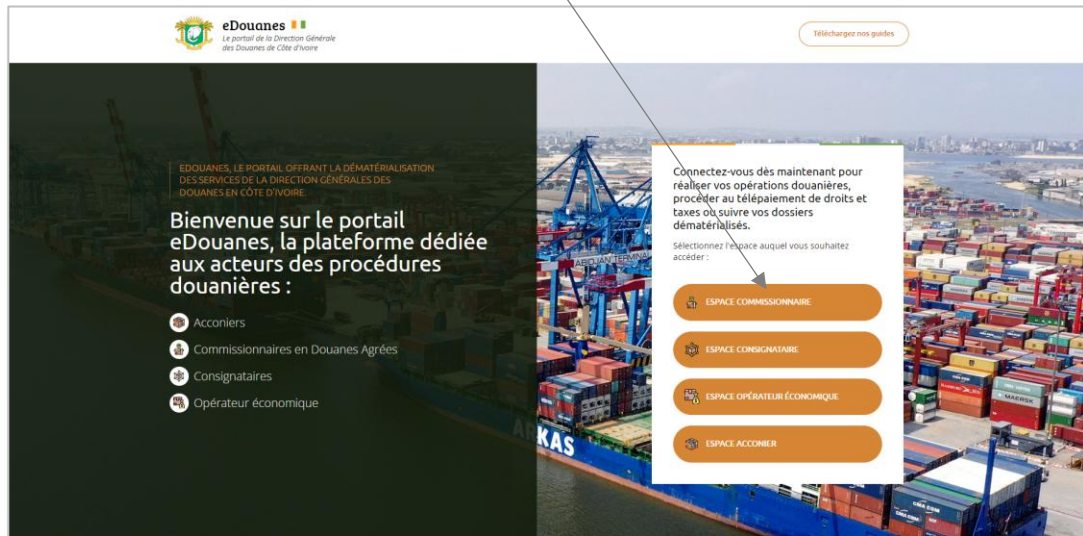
eDouanes
Le portail de la Direction Générale des Douanes de Côte d'Ivoire

Téléchargez nos guides

EDOUANES, LE PORTAIL OFFRANT LA DÉMATÉRIALISATION DES SERVICES DE LA DIRECTION GÉNÉRALES DES DOUANES EN CÔTE D'IVOIRE.

Bienvenue sur le portail eDouanes, la plateforme dédiée aux acteurs des procédures douanières :

Acconiers
Commissionnaires en Douanes Agrées
Consignataires
Opérateur économique

Connectez-vous dès maintenant pour réaliser vos opérations douanières, procéder au télépaiement de droits et taxes ou suivre vos dossiers dématérialisés.

Sélectionnez l'espace auquel vous souhaitez accéder :

ESPACE COMMISSIONNAIRE
ESPACE CONSIGNATAIRE
ESPACE OPÉRATEUR ÉCONOMIQUE
ESPACE ACCONIER

ABIDJAN TERMINAL
KAS
MAERSK
UNA.COM